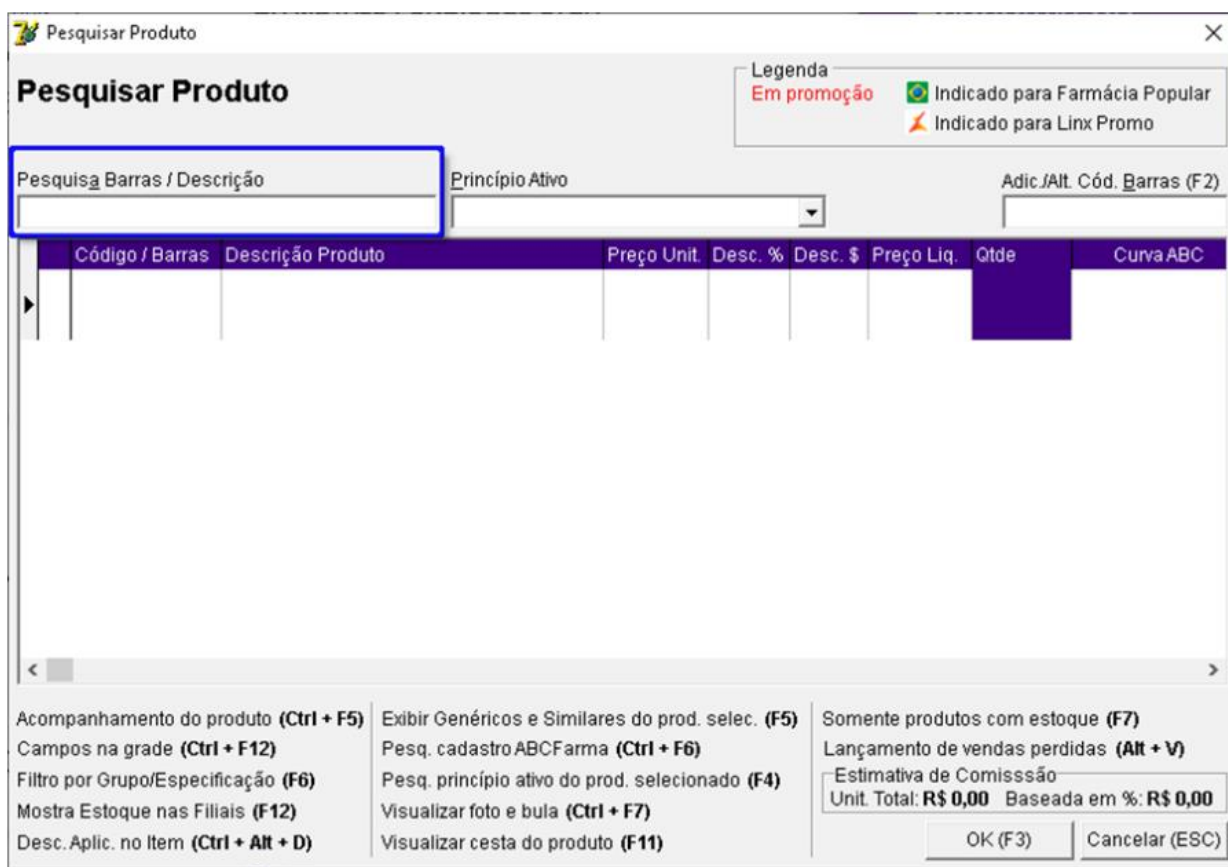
Pesquisar Produto

Pesquisar Produto

Legenda
Em promoção
Indicado para Farmácia Popular
Indicado para Linx Promo

Pesquisa Barras / Descrição

Princípio Ativo

Adic./Alt. Cód. Barras (F2)

| Código / Barras | Descrição Produto | Preço Unit. | Desc. % | Desc. $ | Preço Líq. | Qtde | Curva ABC |
|---|---|---|---|---|---|---|---|
| | | | | | | | |

Acompanhamento do produto **(Ctrl + F5)**
Campos na grade **(Ctrl + F12)**
Filtro por Grupo/Especificação **(F6)**
Mostra Estoque nas Filiais **(F12)**
Desc. Aplic. no Item **(Ctrl + Alt + D)**

Exibir Genéricos e Similares do prod. selec. **(F5)**
Pesq. cadastro ABCFarma **(Ctrl + F6)**
Pesq. princípio ativo do prod. selecionado **(F4)**
Visualizar foto e bula **(Ctrl + F7)**
Visualizar cesta do produto **(F11)**

Somente produtos com estoque **(F7)**
Lançamento de vendas perdidas **(Alt + V)**
Estimativa de Comisssão
Unit. Total: **R$ 0,00** Baseada em %: **R$ 0,00**

OK (F3)
Cancelar (ESC)